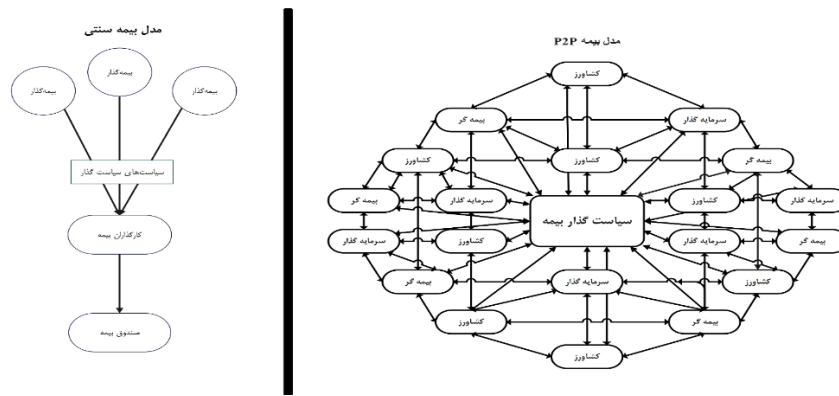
مدل بیمه سنتی

بیمه‌گذار

بیمه‌گذار

بیمه‌گذار

سیاست‌های سیاست گذار

کارگذاران بیمه

صندوق بیمه

مدل بیمه P2P

کشاورز

بیمه گر

سرمایه گذار

کشاورز

کشاورز

بیمه گر

بیمه گر

سرمایه گذار

کشاورز

سیاست گذار بیمه

کشاورز

سرمایه گذار

سرمایه گذار

کشاورز

سرمایه گذار

بیمه گر

بیمه گر

سرمایه گذار

کشاورز

کشاورز

بیمه گر

کشاورز